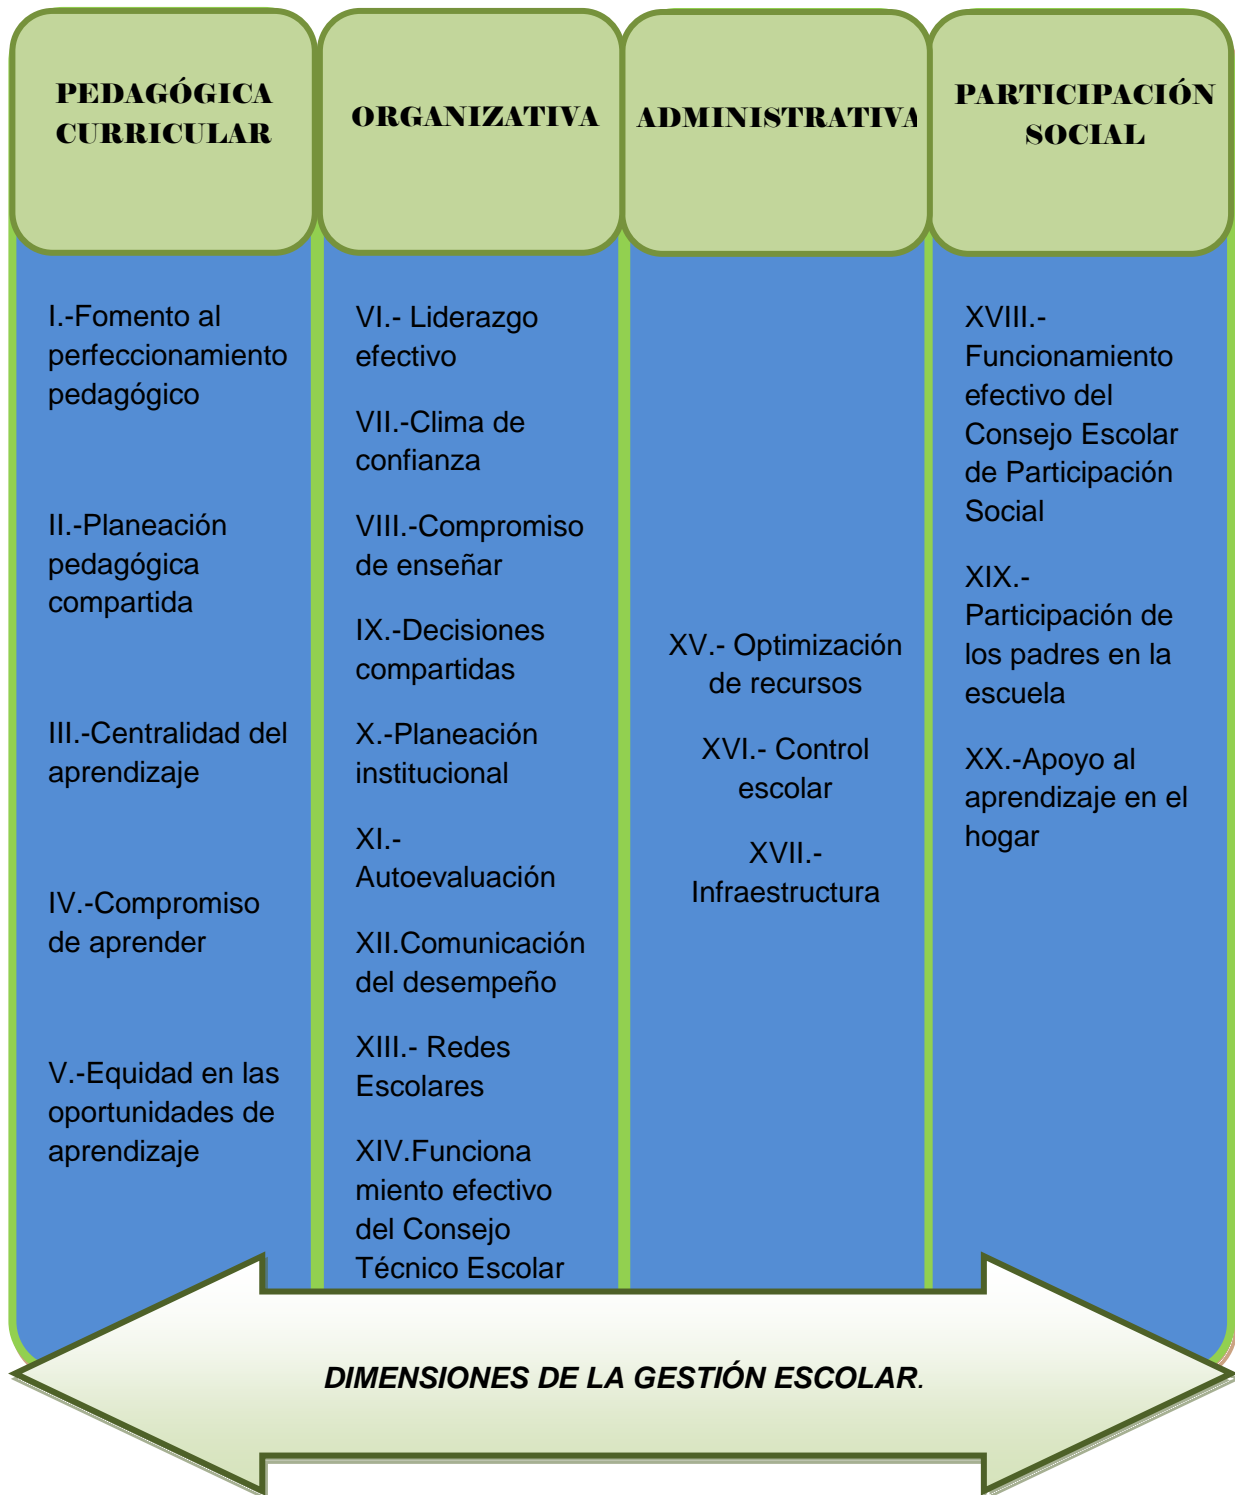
PEDAGÓGICA CURRICULAR

I.-Fomento al perfeccionamiento pedagógico

II.-Planeación pedagógica compartida

III.-Centralidad del aprendizaje

IV.-Compromiso de aprender

V.-Equidad en las oportunidades de aprendizaje

ORGANIZATIVA

VI.- Liderazgo efectivo

VII.-Clima de confianza

VIII.-Compromiso de enseñar

IX.-Decisiones compartidas

X.-Planeación institucional

XI.-Autoevaluación

XII.Comunicación del desempeño

XIII.- Redes Escolares

XIV.Funcionamiento efectivo del Consejo Técnico Escolar

ADMINISTRATIVA

XV.- Optimización de recursos

XVI.- Control escolar

XVII.-Infraestructura

PARTICIPACIÓN SOCIAL

XVIII.-Funcionamiento efectivo del Consejo Escolar de Participación Social

XIX.-Participación de los padres en la escuela

XX.-Apoyo al aprendizaje en el hogar

DIMENSIONES DE LA GESTIÓN ESCOLAR.